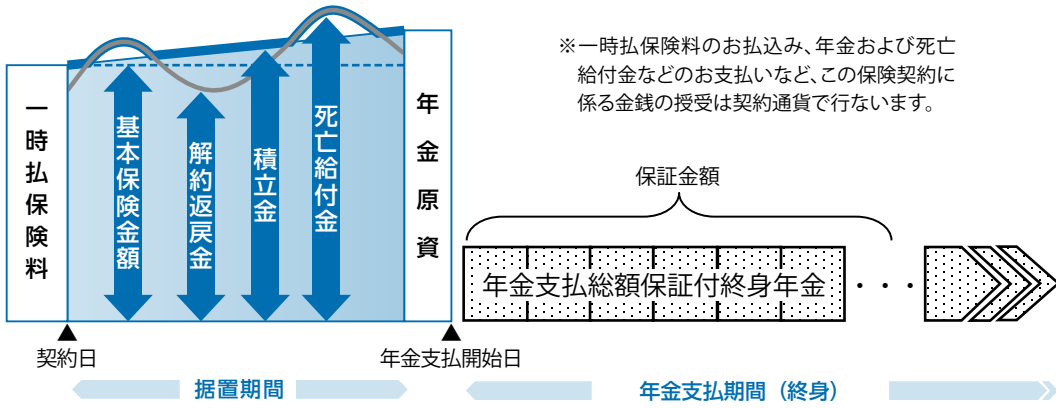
一時払保険料

基本保険金額

解約返戻金

積立金

死亡給付金

年金原資

※一時払保険料のお払込み、年金および死亡給付金などのお支払いなど、この保険契約に係る金銭の授受は契約通貨で行ないます。

保証金額

年金支払総額保証付終身年金

・・・

契約日

年金支払開始日

据置期間

年金支払期間（終身）